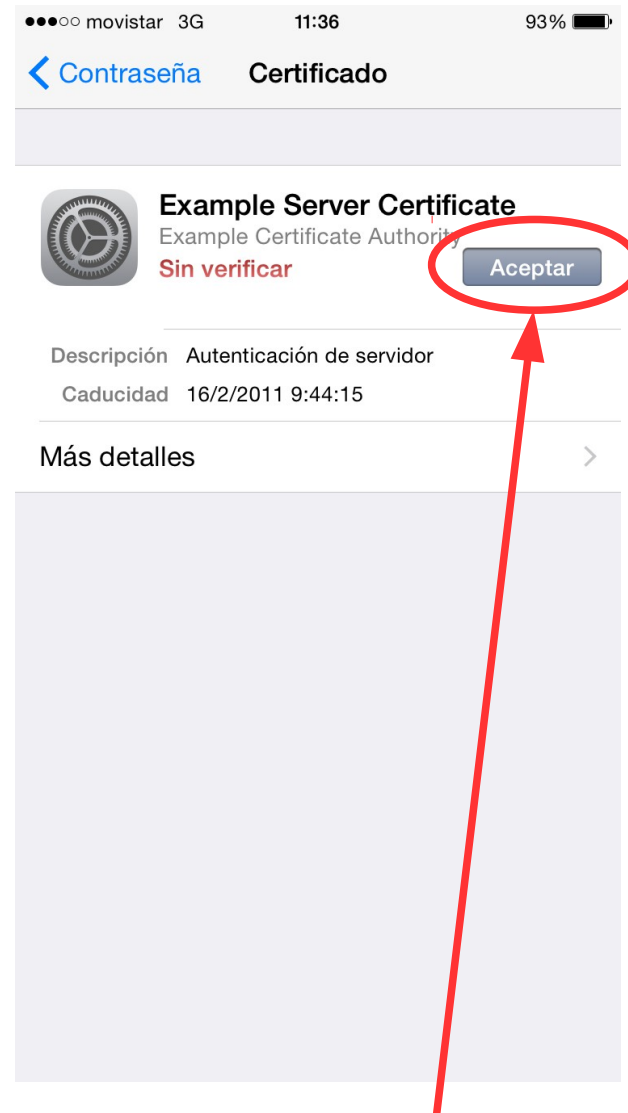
●●●○○ movistar 3G 11:36 93%

< Contraseña Certificado

Example Server Certificate
Example Certificate Authority
Sin verificar
Aceptar

Descripción Autenticación de servidor
Caducidad 16/2/2011 9:44:15

Más detalles >